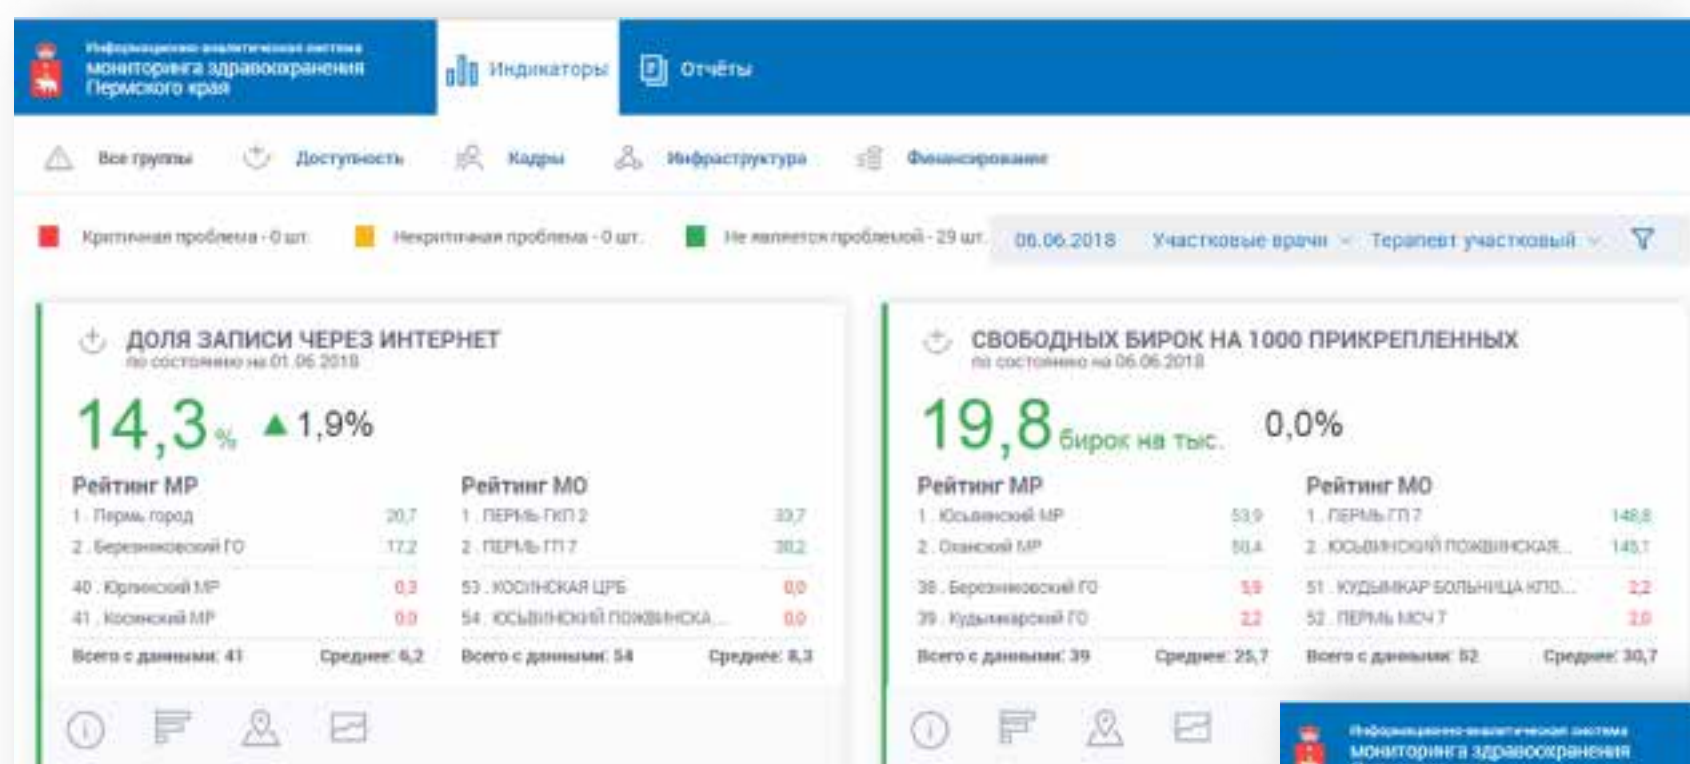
Информационно-аналитическая система мониторинга здравоохранения Пермского края

Индикаторы

Отчёты

Все группы

Доступность

Кадры

Инфраструктура

Финансирование

Критичная проблема - 0 шт.

Некритичная проблема - 0 шт.

Не является проблемой - 29 шт.

06.06.2018

Участковые врачи

Терапевт участковый

ДОЛЯ ЗАПИСИ ЧЕРЕЗ ИНТЕРНЕТ
по состоянию на 01.06.2018

14,3 %

▲1,9%

Рейтинг МР

1. Пермь город 20,7
2. Березниковский ГО 17,2
40. Юрлинский МР 0,3
41. Косинский МР 0,0
Всего с данными: 41 Среднее: 6,2

Рейтинг МО

1. ПЕРМЬ ГКП 2 33,7
2. ПЕРМЬ ГП 7 30,2
53. КОСИНСКАЯ ЦРБ 0,0
54. ЮСЬВИНСКИЙ ПОЖВИНСКА... 0,0
Всего с данными: 54 Среднее: 8,3

СВОБОДНЫХ БИРОК НА 1000 ПРИКРЕПЛЕННЫХ
по состоянию на 06.06.2018

19,8 бирок на тыс.

0,0%

Рейтинг МР

1. Юсьвинский МР 53,9
2. Оханский МР 50,4
38. Березниковский ГО 5,9
39. Кудымкарский ГО 2,2
Всего с данными: 39 Среднее: 25,7

Рейтинг МО

1. ПЕРМЬ ГП 7 148,8
2. ЮСЬВИНСКИЙ ПОЖВИНСКАЯ... 145,1
51. КУДЫМКАР БОЛЬНИЦА КПО... 2,2
52. ПЕРМЬ МСЧ 7 2,0
Всего с данными: 52 Среднее: 30,7

Информационно-аналитическая система мониторинга здравоохранения